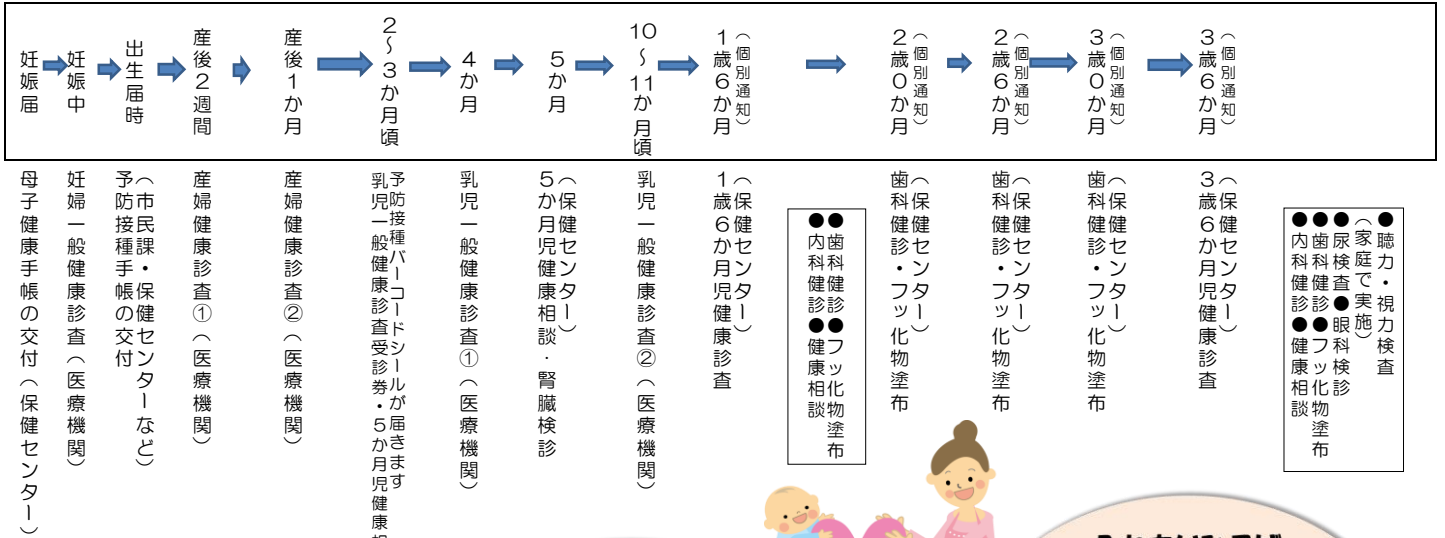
妊娠届

妊娠中

出生届時

産後2週間

産後1か月

2~3か月頃

4か月

5か月

10~11か月頃

1歳6か月（個別通知）

2歳0か月（個別通知）

2歳6か月（個別通知）

3歳0か月（個別通知）

3歳6か月（個別通知）

母子健康手帳の交付（保健センター）

妊婦一般健康診査（医療機関）

予防接種手帳の交付（市民課・保健センターなど）

産婦健康診査①（医療機関）

産婦健康診査②（医療機関）

予防接種バーコードシールが届きます
乳児一般健康診査受診券・5か月児健康相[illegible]

乳児一般健康診査①（医療機関）

5か月児健康相談・腎臓検診（保健センター）

乳児一般健康診査②（医療機関）

1歳6か月児健康診査（保健センター）

●歯科健診
●フッ化物塗布
●内科健診
●健康相談

歯科健診・フッ化物塗布（保健センター）

歯科健診・フッ化物塗布（保健センター）

歯科健診・フッ化物塗布（保健センター）

3歳6か月児健康診査（保健センター）

●聴力・視力検査（家庭で実施）
●尿検査●眼科検診
●歯科健診●フッ化物塗布
●内科健診●健康相談